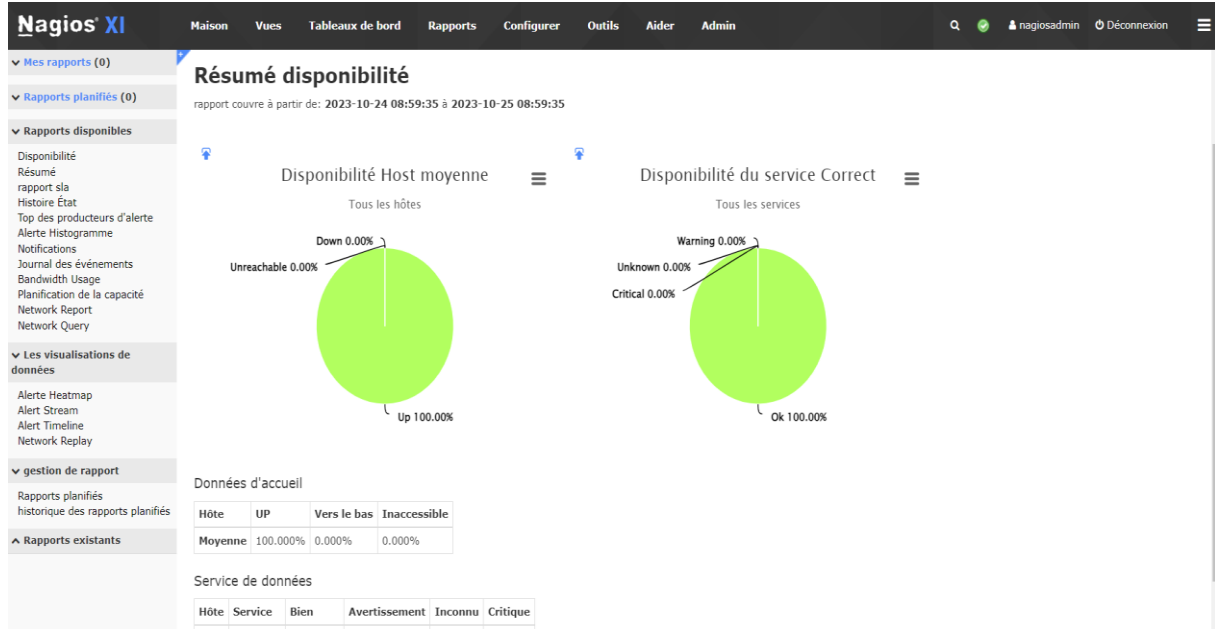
Nagios® XI

Maison Vues Tableaux de bord Rapports Configurer Outils Aider Admin

nagiosadmin Déconnexion

Mes rapports (0)

Rapports planifiés (0)

Rapports disponibles

Disponibilité
Résumé
rapport sla
Histoire État
Top des producteurs d'alerte
Alerte Histogramme
Notifications
Journal des événements
Bandwidth Usage
Planification de la capacité
Network Report
Network Query

Les visualisations de données

Alerte Heatmap
Alert Stream
Alert Timeline
Network Replay

gestion de rapport

Rapports planifiés
historique des rapports planifiés

Rapports existants

Résumé disponibilité

rapport couvre à partir de: 2023-10-24 08:59:35 à 2023-10-25 08:59:35

Disponibilité Host moyenne

Tous les hôtes

Down 0.00%
Unreachable 0.00%
Up 100.00%

Disponibilité du service Correct

Tous les services

Warning 0.00%
Unknown 0.00%
Critical 0.00%
Ok 100.00%

Données d'accueil

| Hôte | UP | Vers le bas | Inaccessible |
|---|---|---|---|
| Moyenne | 100.000% | 0.000% | 0.000% |

Service de données

| Hôte | Service | Bien | Avertissement | Inconnu | Critique |
|---|---|---|---|---|---|